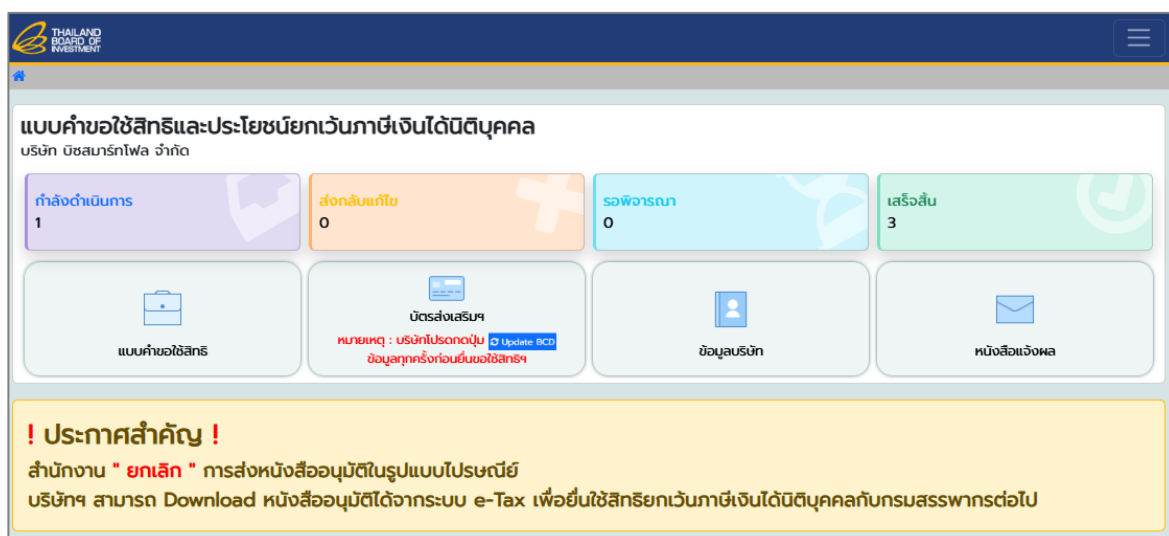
THAILAND BOARD OF INVESTMENT

แบบคำขอใช้สิทธิและประโยชน์ยกเว้นภาษีเงินได้นิติบุคคล
บริษัท บิชสมาร์ทโฟล จำกัด

| กำลังดำเนินการ | ส่งกลับแก้ไข | รอพิจารณา | เสร็จสิ้น |
|---|---|---|---|
| 1 | 0 | 0 | 3 |

แบบคำขอใช้สิทธิ

บัตรส่งเสริมฯ
หมายเหตุ : บริษัทโปรดกดปุ่ม Update BCD ข้อมูลทุกครั้งก่อนยื่นขอใช้สิทธิฯ

ข้อมูลบริษัท

หนังสือแจ้งผล

! ประกาศสำคัญ !
สำนักงาน " ยกเลิก " การส่งหนังสืออนุมัติในรูปแบบไปรษณีย์
บริษัทฯ สามารถ Download หนังสืออนุมัติได้จากระบบ e-Tax เพื่อยื่นใช้สิทธิยกเว้นภาษีเงินได้นิติบุคคลกับกรมสรรพากรต่อไป